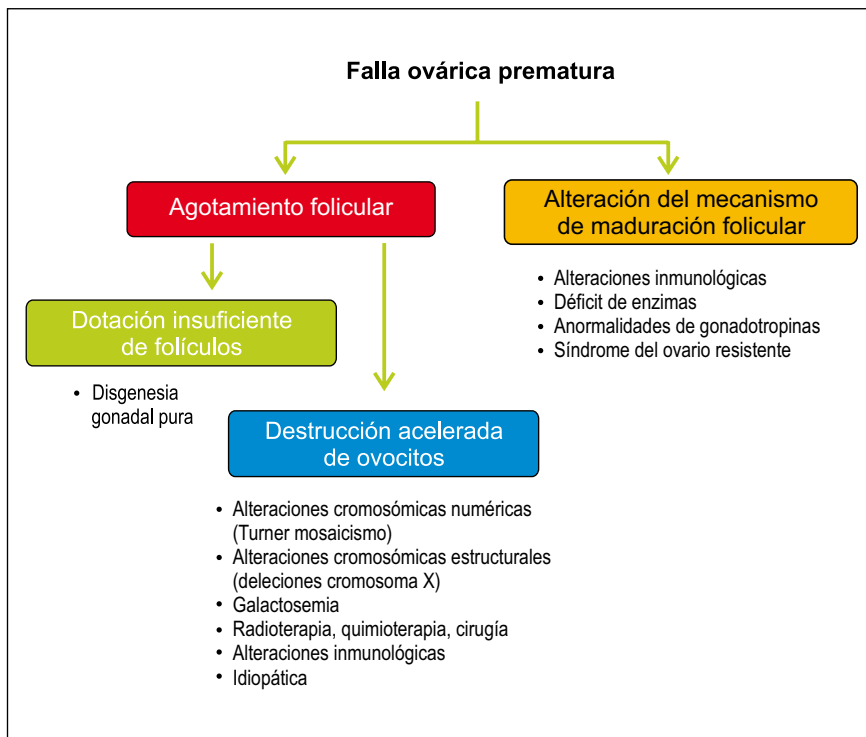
Falla ovárica prematura

Agotamiento folicular

Alteración del mecanismo de maduración folicular

- Alteraciones inmunológicas
- Déficit de enzimas
- Anormalidades de gonadotropinas
- Síndrome del ovario resistente

Dotación insuficiente de folículos

- Disgenesia gonadal pura

Destrucción acelerada de ovocitos

- Alteraciones cromosómicas numéricas (Turner mosaicismo)
- Alteraciones cromosómicas estructurales (deleciones cromosoma X)
- Galactosemia
- Radioterapia, quimioterapia, cirugía
- Alteraciones inmunológicas
- Idiopática